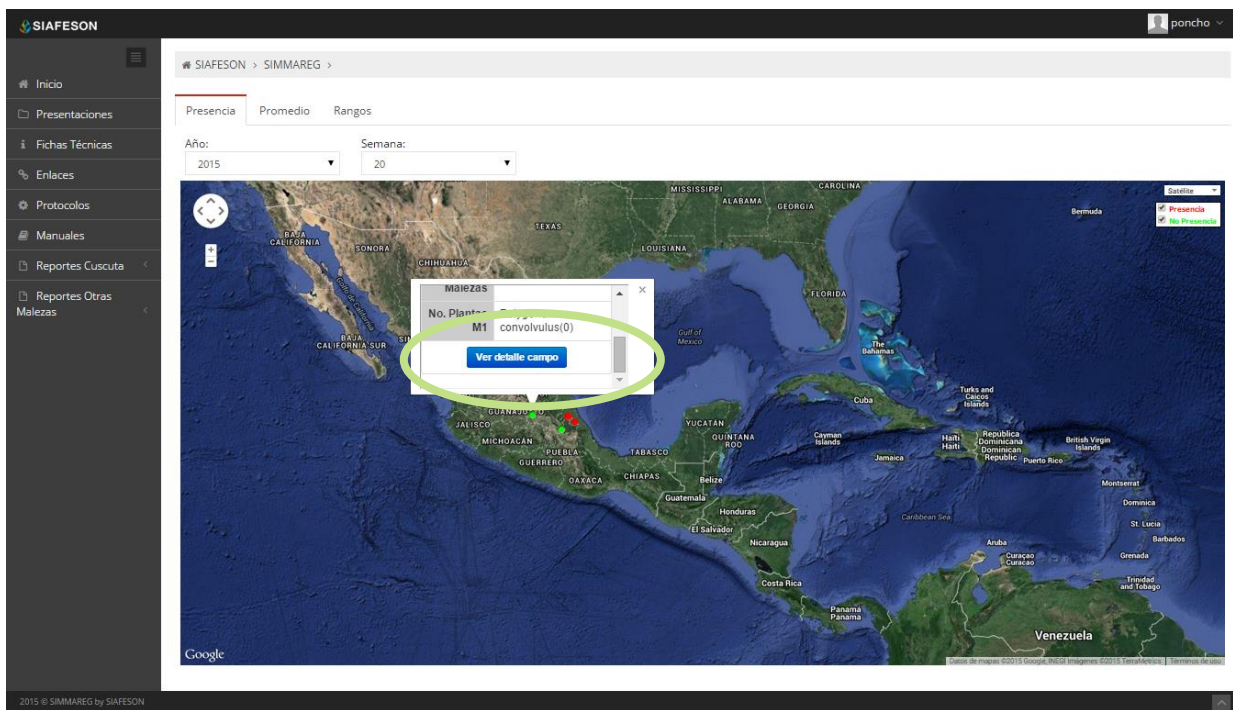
SIAFESON

poncho

Inicio
Presentaciones
Fichas Técnicas
Enlaces
Protocolos
Manuales
Reportes Cuscuta
Reportes Otras Malezas

SIAFESON > SIMMAREG >

Presencia Promedio Rangos

Año:
2015

Semana:
20

Satélite
Presencia
No Presencia

MISSISSIPPI ALABAMA GEORGIA CAROLINA
TEXAS LOUISIANA
BAJA CALIFORNIA SONORA CHIHUAHUA
Golfo de California
BAJA CALIFORNIA SUR
FLORIDA
Gulf of Mexico
Bermuda
The Bahamas
Cuba
Turks and Caicos Islands
GUANAJUATO JALISCO MICHOACÁN PUEBLA GUERRERO OAXACA CHIAPAS TABASCO
YUCATÁN QUINTANA ROO
Belize Guatemala Honduras El Salvador Nicaragua Costa Rica Panama Panama
Cayman Islands Jamaica Haiti Haiti República Dominicana Dominican Republic Puerto Rico
British Virgin Islands
Montserrat Dominica St. Lucia Barbados Grenada Trinidad and Tobago
Caribbean Sea
Aruba Curaçao Curacao
Venezuela

Malezas
No. Plantas
M1 convolvulus(0)
Ver detalle campo

Google
Datos de mapas ©2015 Google, INEGI Imágenes ©2015 TerraMetrics Términos de uso

2015 © SIMMAREG by SIAFESON